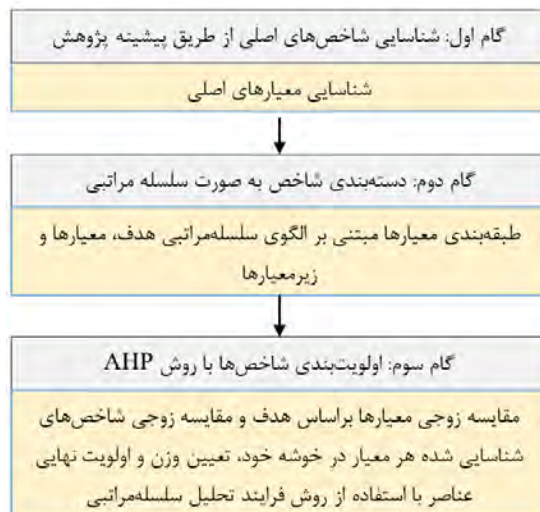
گام اول: شناسایی شاخص‌های اصلی از طریق پیشینه پژوهش

شناسایی معیارهای اصلی

گام دوم: دسته‌بندی شاخص به صورت سلسله مراتبی

طبقه‌بندی معیارها مبتنی بر الگوی سلسله‌مراتبی هدف، معیارها و زیرمعیارها

گام سوم: اولویت‌بندی شاخص‌ها با روش AHP

مقایسه زوجی معیارها براساس هدف و مقایسه زوجی شاخص‌های شناسایی شده هر معیار در خوشه خود، تعیین وزن و اولویت نهایی عناصر با استفاده از روش فرایند تحلیل سلسله‌مراتبی